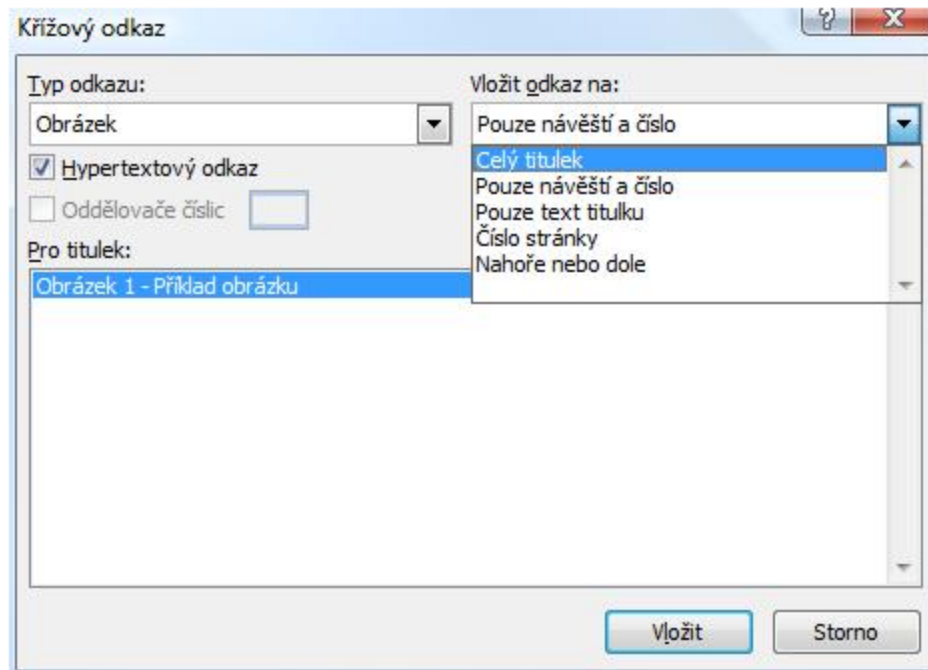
Křížový odkaz

?
X

Typ odkazu:
Obrázek

Hypertextový odkaz

Oddělovače číslic

Pro titulek:
Obrázek 1 - Příklad obrázku

Vložit odkaz na:
Pouze návěští a číslo

Celý titulek
Pouze návěští a číslo
Pouze text titulku
Číslo stránky
Nahoře nebo dole

Vložit
Storno